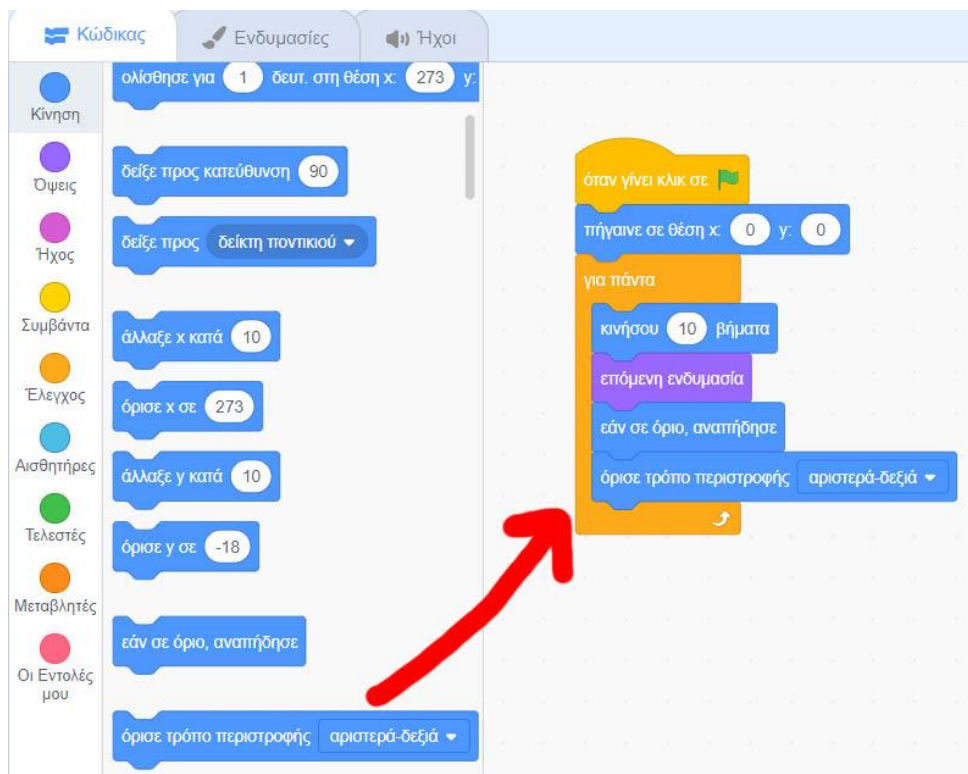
Κώδικας
Ενδυμασίες
Ήχοι

Κίνηση
Όψεις
Ήχος
Συμβάντα
Έλεγχος
Αισθητήρες
Τελεστές
Μεταβλητές
Οι Εντολές μου

ολίσθησε για 1 δευτ. στη θέση x: 273 y:
δείξε προς κατεύθυνση 90
δείξε προς δείκτη ποντικιού
άλλαξε x κατά 10
όρισε x σε 273
άλλαξε y κατά 10
όρισε y σε -18
εάν σε όριο, αναπήδησε
όρισε τρόπο περιστροφής αριστερά-δεξιά

όταν γίνει κλικ σε
πήγαινε σε θέση x: 0 y: 0
για πάντα
κινήσου 10 βήματα
επόμενη ενδυμασία
εάν σε όριο, αναπήδησε
όρισε τρόπο περιστροφής αριστερά-δεξιά